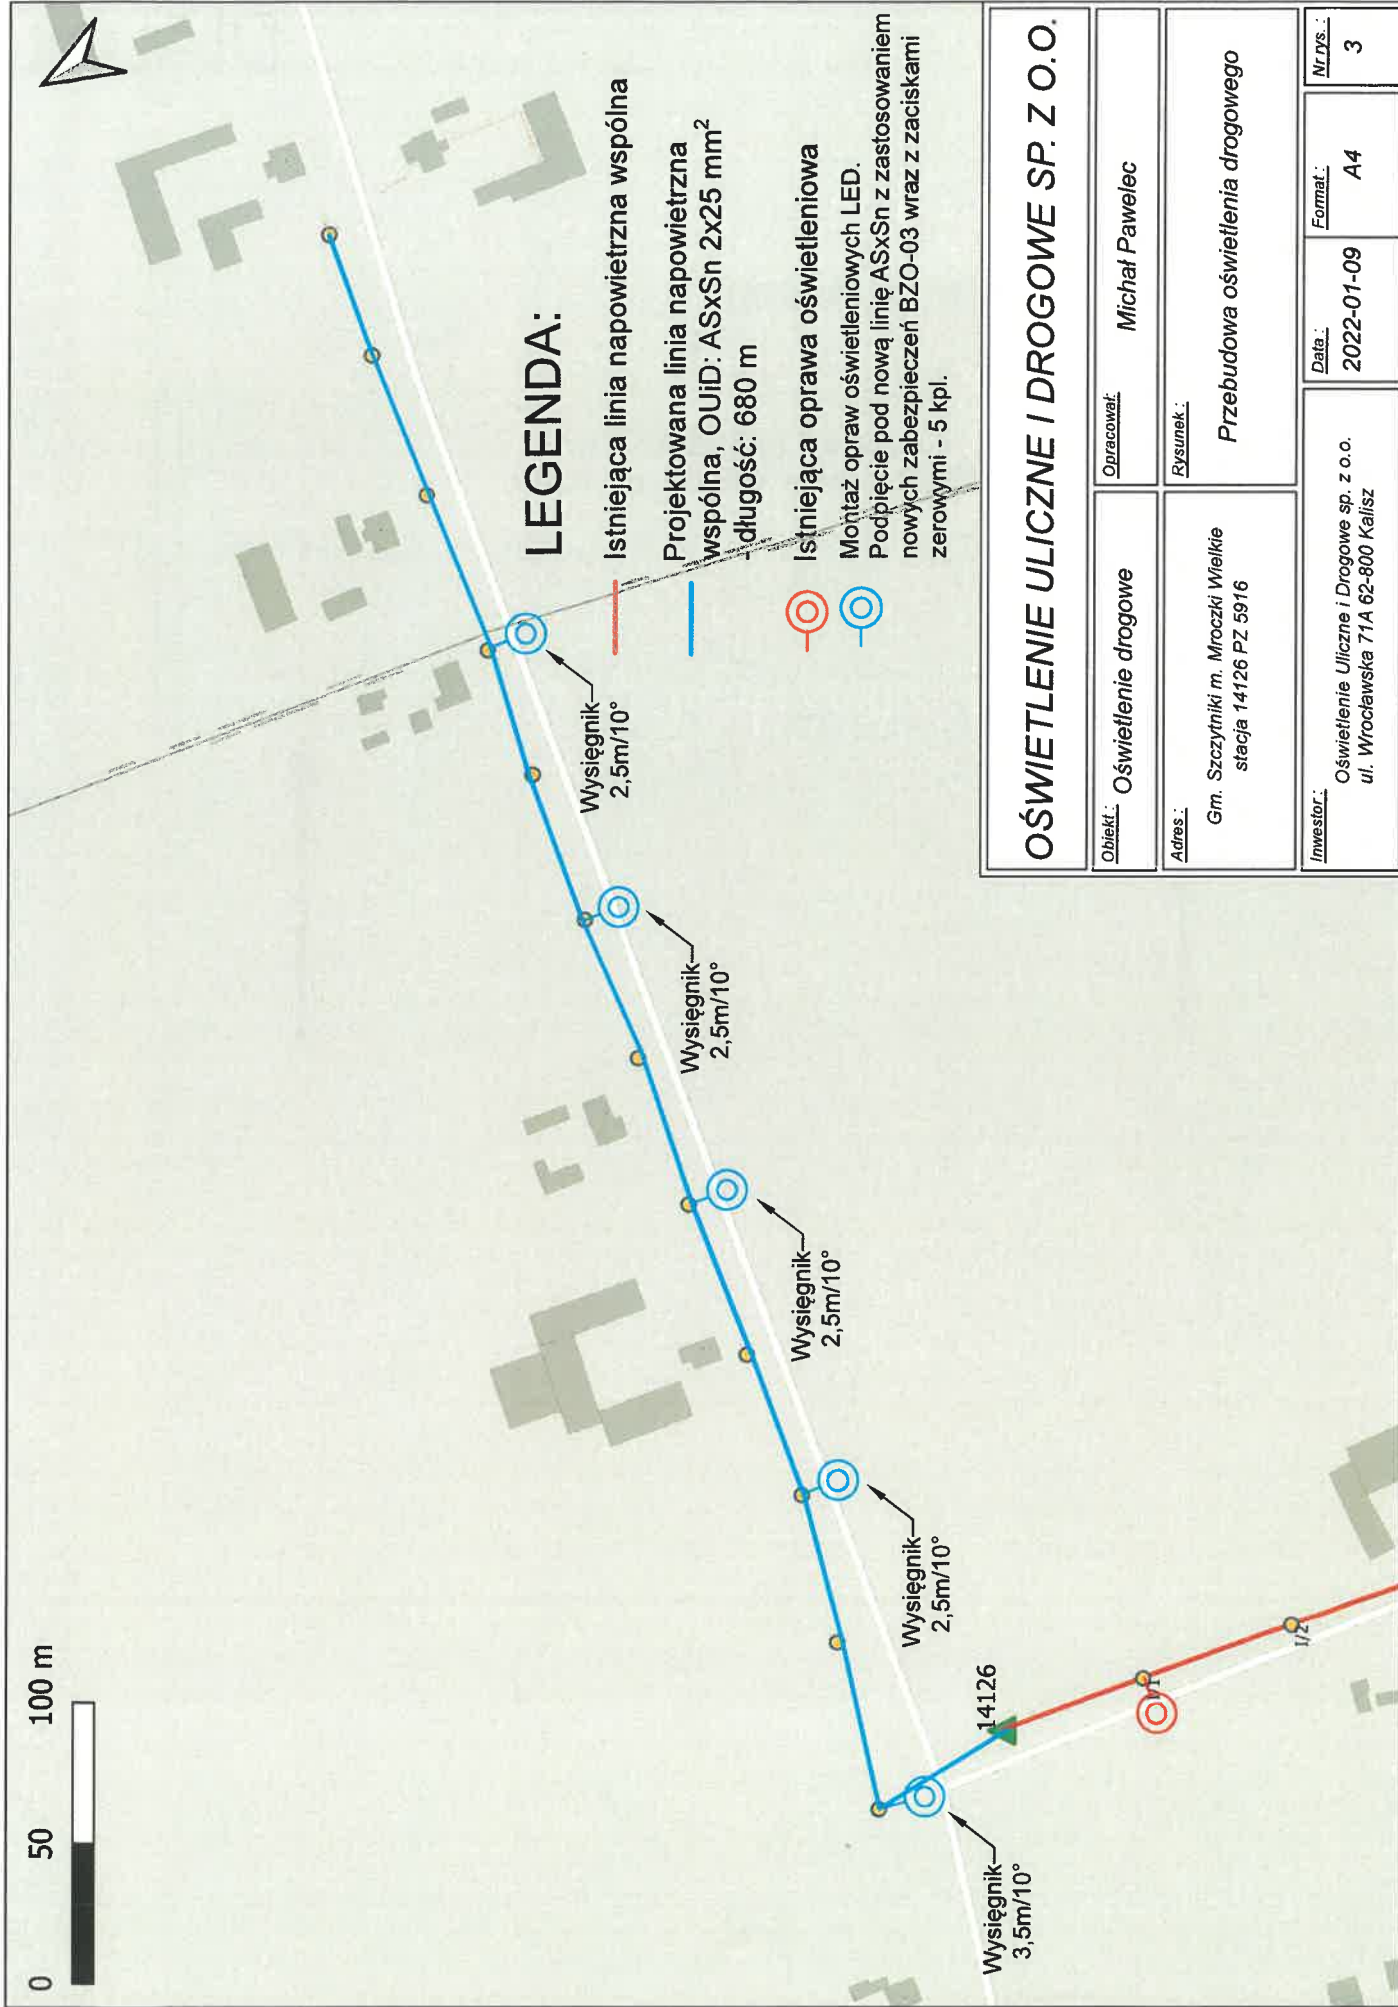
LEGENDA:

Istniejąca linia napowietrzna wspólna

Projektowana linia napowietrzna wspólna, OUiD: ASxSn 2x25 mm$^2$ -długość: 680 m

Istniejąca oprawa oświetleniowa

Montaż opraw oświetleniowych LED. Podpięcie pod nową linię ASxSn z zastosowaniem nowych zabezpieczeń BZO-03 wraz z zaciskami zerowymi - 5 kpl.

OŚWIETLENIE ULICZNE I DROGOWE SP. Z O.O.

Obiekt: Oświetlenie drogowe

Opracował: Michał Pawelec

Adres: Gm. Szczytniki m. Mroczki Wielkie stacja 14126 PZ 5916

Rysunek: Przebudowa oświetlenia drogowego

Inwestor: Oświetlenie Uliczne i Drogowe sp. z o.o. ul. Wrocławska 71A 62-800 Kalisz

Data: 2022-01-09

Format: A4

Nr rys.: 3

Wysięgnik 2,5m/10°

Wysięgnik 2,5m/10°

Wysięgnik 2,5m/10°

Wysięgnik 2,5m/10°

Wysięgnik 3,5m/10°

14126

1/1

1/2

0 50 100 m